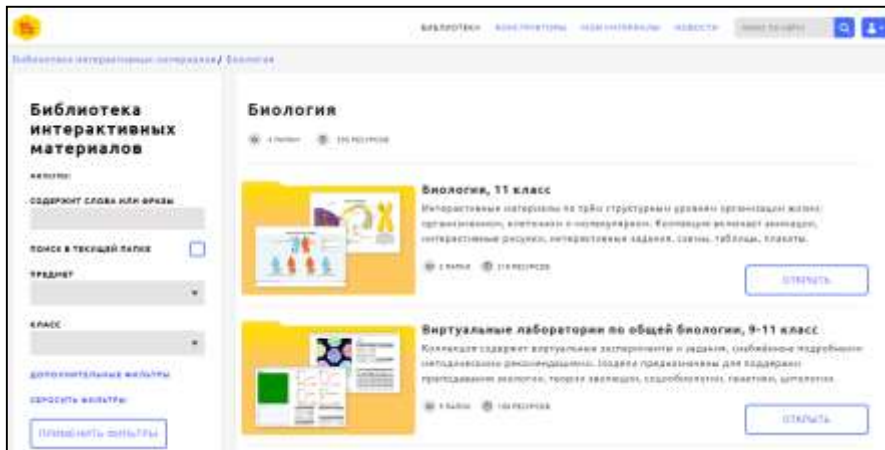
БИБЛИОТЕКИ КОНСТРУКТОРЫ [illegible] НОВОСТИ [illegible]

Библиотека интерактивных материалов / Биология

Библиотека интерактивных материалов

ФИЛЬТРЫ

СОДЕРЖИТ СЛОВА ИЛИ ФРАЗЫ

ПОИСК В ТЕКУЩЕЙ ПАПКЕ

ПРЕДМЕТ

КЛАСС

ДОПОЛНИТЕЛЬНЫЕ ФИЛЬТРЫ

СБРОСИТЬ ФИЛЬТРЫ

ПРИМЕНИТЬ ФИЛЬТРЫ

Биология

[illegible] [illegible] РЕСУРСОВ

Биология, 11 класс

Интерактивные материалы по трём структурным уровням организации жизни: организменному, клеточному и молекулярному. Коллекция включает анимации, интерактивные рисунки, интерактивные задания, схемы, таблицы, плакаты.

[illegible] ПАПКИ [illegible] РЕСУРСОВ

ОТКРЫТЬ

Виртуальные лаборатории по общей биологии, 9-11 класс

Коллекция содержит виртуальные эксперименты и задания, снабжённые подробными методическими рекомендациями. Создана предназначены для поддержки преподавания экологии, теории эволюции, социобиологии, генетики, цитологии.

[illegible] ПАПКИ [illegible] РЕСУРСОВ

ОТКРЫТЬ